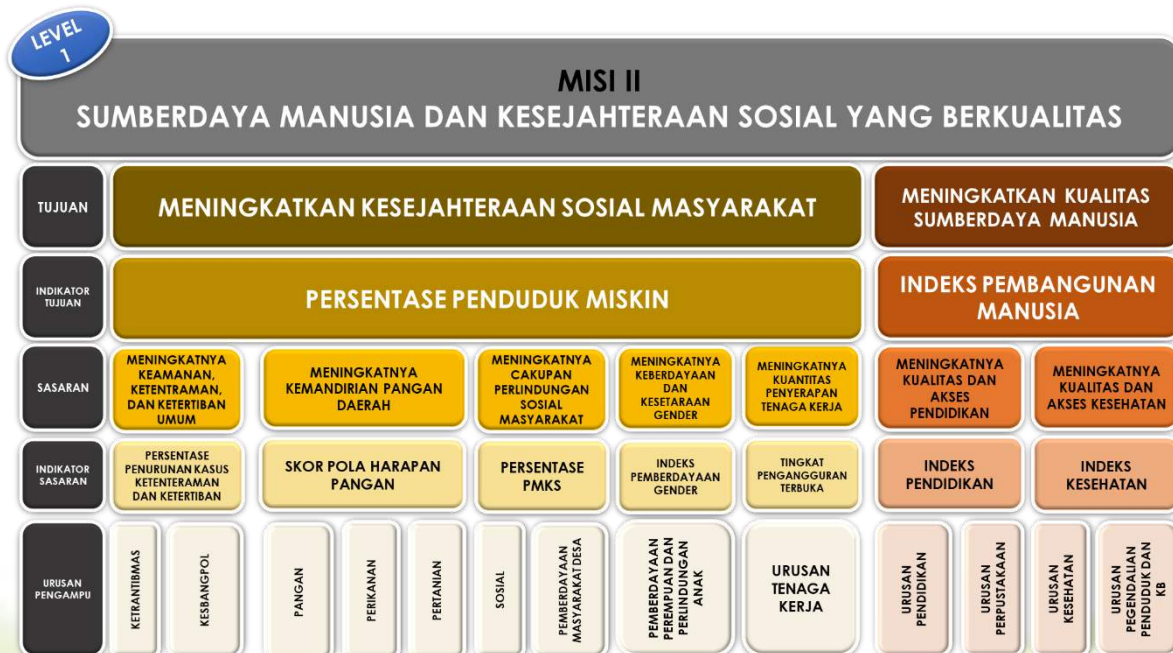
LEVEL 1

MISI II
SUMBERDAYA MANUSIA DAN KESEJAHTERAAN SOSIAL YANG BERKUALITAS

| TUJUAN | MENINGKATKAN KESEJAHTERAAN SOSIAL MASYARAKAT | | | | | MENINGKATKAN KUALITAS SUMBERDAYA MANUSIA | |
|---|---|---|---|---|---|---|---|
| INDIKATOR TUJUAN | PERSENTASE PENDUDUK MISKIN | | | | | INDEKS PEMBANGUNAN MANUSIA | |
| SASARAN | MENINGKATNYA KEAMANAN, KETENTRAMAN, DAN KETERTIBAN UMUM | MENINGKATNYA KEMANDIRIAN PANGAN DAERAH | MENINGKATNYA CAKUPAN PERLINDUNGAN SOSIAL MASYARAKAT | MENINGKATNYA KEBERDAYAAN DAN KESETARAAN GENDER | MENINGKATNYA KUANTITAS PENYERAPAN TENAGA KERJA | MENINGKATNYA KUALITAS DAN AKSES PENDIDIKAN | MENINGKATNYA KUALITAS DAN AKSES KESEHATAN |
| INDIKATOR SASARAN | PERSENTASE PENURUNAN KASUS KETENTERAMAN DAN KETERTIBAN | SKOR POLA HARAPAN PANGAN | PERSENTASE PMKS | INDEKS PEMBERDAYAAN GENDER | TINGKAT PENGANGGURAN TERBUKA | INDEKS PENDIDIKAN | INDEKS KESEHATAN |
| URUSAN PENGAMPU | KETRANTIBMAS, KESBANGPOL | PANGAN, PERIKANAN, PERTANIAN | SOSIAL, PEMBERDAYAAN MASYARAKAT DESA | PEMBERDAYAAN PEREMPUAN DAN PERLINDUNGAN ANAK | URUSAN TENAGA KERJA | URUSAN PENDIDIKAN, URUSAN PERPUSTAKAAN | URUSAN KESEHATAN, URUSAN PENGENDALIAN PENDUDUK DAN KB |